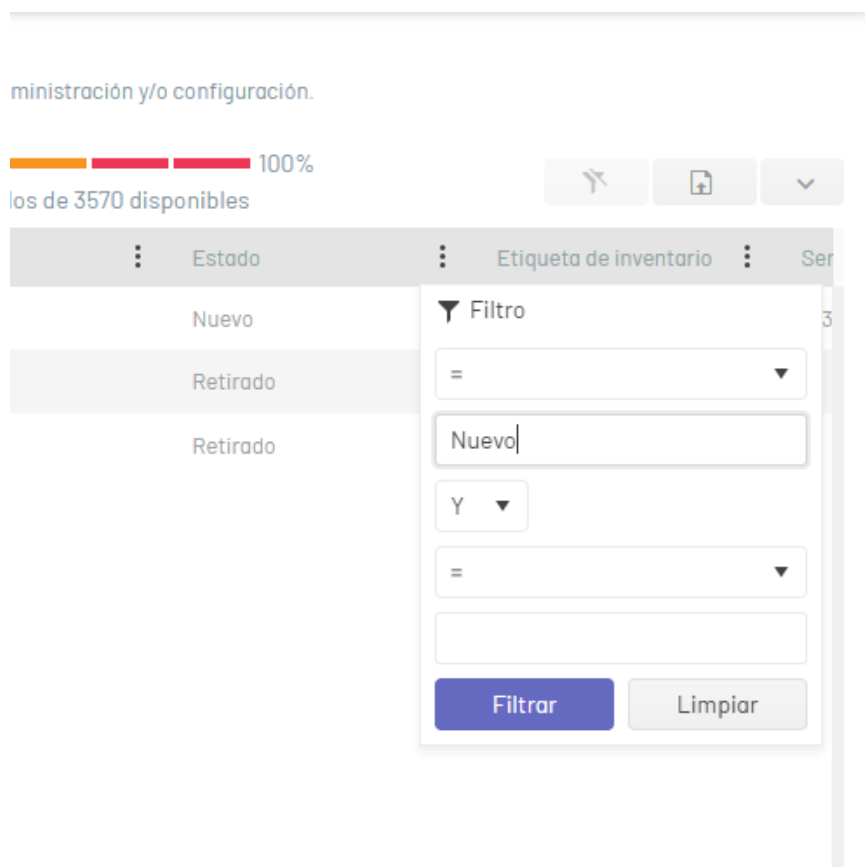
ministración y/o configuración.

100%
los de 3570 disponibles

| | Estado | Etiqueta de inventario | Ser |
|---|---|---|---|
| | Nuevo | | 3 |
| | Retirado | | |
| | Retirado | | |

Filtro
=
Nuevo
Y
=

Filtrar
Limpiar